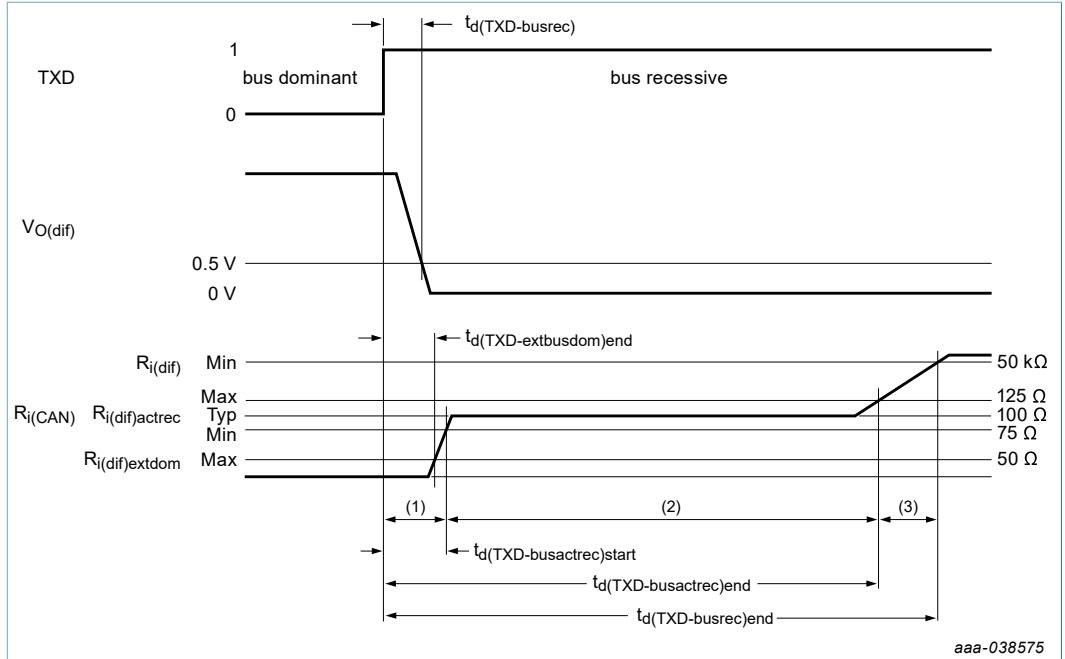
$t_{d(TXD-busrec)}$

1

TXD

bus dominant

bus recessive

0

$V_{O(dif)}$

0.5 V

0 V

$t_{d(TXD-extbusdom)end}$

$R_{i(dif)}$ Min

50 kΩ

Max

125 Ω

$R_{i(CAN)}$ $R_{i(dif)actrec}$ Typ

100 Ω

Min

75 Ω

$R_{i(dif)extdom}$ Max

50 Ω

(1)

(2)

(3)

$t_{d(TXD-busactrec)start}$

$t_{d(TXD-busactrec)end}$

$t_{d(TXD-busrec)end}$

aaa-038575